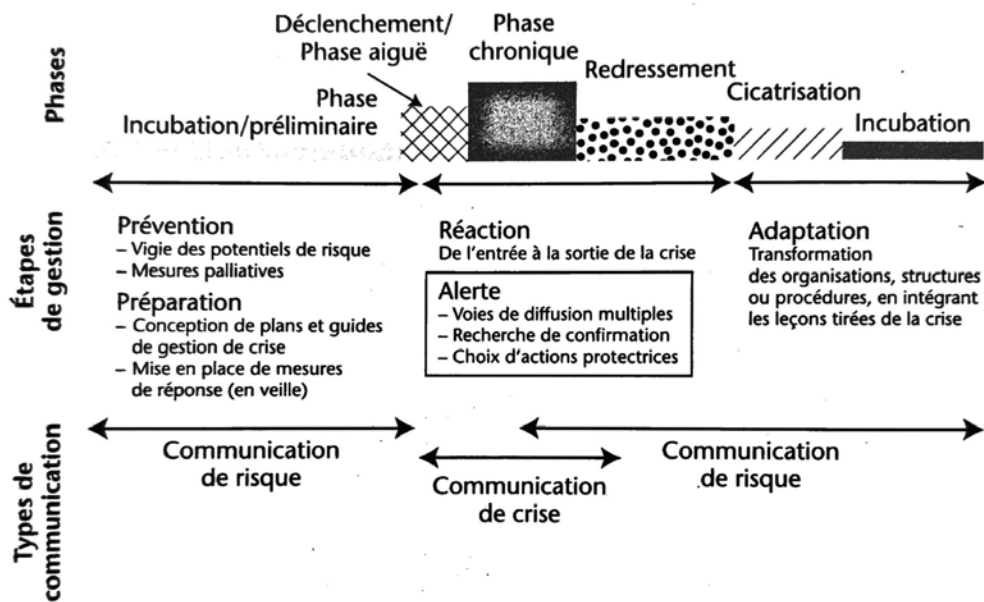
Phases

Phase Incubation/préliminaire

Déclenchement/ Phase aiguë

Phase chronique

Redressement

Cicatrisation

Incubation

Étapes de gestion

Prévention
– Vigie des potentiels de risque
– Mesures palliatives

Préparation
– Conception de plans et guides de gestion de crise
– Mise en place de mesures de réponse (en veille)

Réaction
De l'entrée à la sortie de la crise

Alerte
– Voies de diffusion multiples
– Recherche de confirmation
– Choix d'actions protectrices

Adaptation
Transformation des organisations, structures ou procédures, en intégrant les leçons tirées de la crise

Types de communication

Communication de risque

Communication de crise

Communication de risque